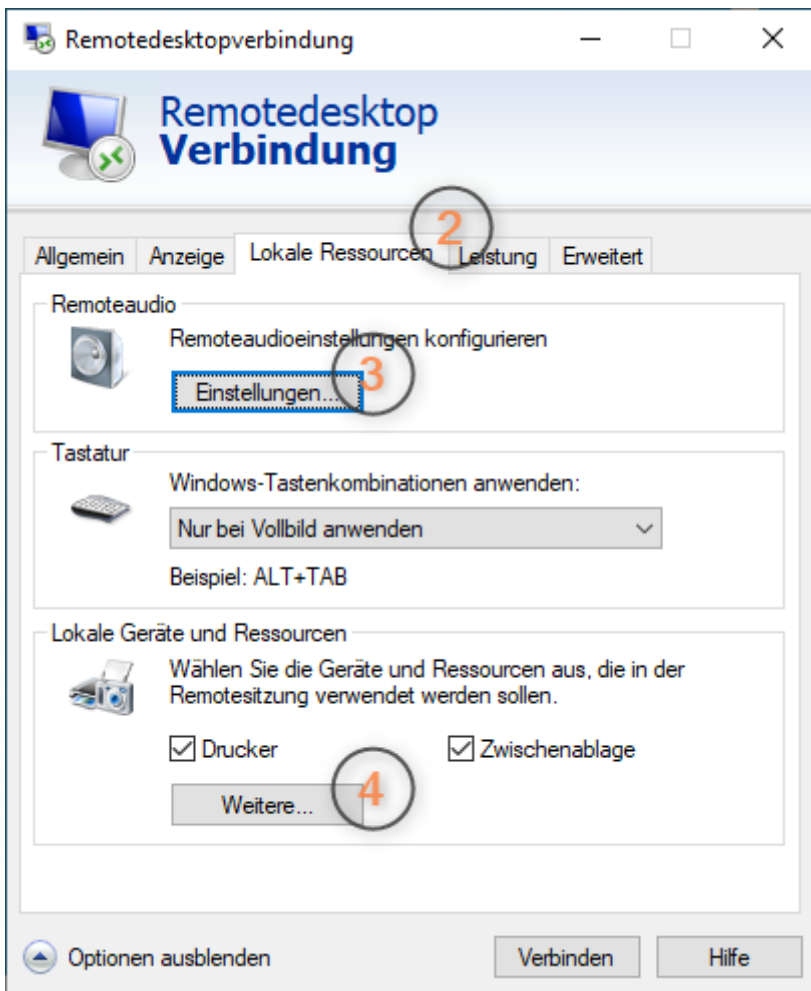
Remotedesktopverbindung

Remotedesktop
Verbindung

2

Allgemein | Anzeige | Lokale Ressourcen | Leistung | Erweitert

Remoteaudio

Remoteaudioeinstellungen konfigurieren

Einstellungen...

3

Tastatur

Windows-Tastenkombinationen anwenden:

Nur bei Vollbild anwenden

Beispiel: ALT+TAB

Lokale Geräte und Ressourcen

Wählen Sie die Geräte und Ressourcen aus, die in der Remotesitzung verwendet werden sollen.

☑ Drucker ☑ Zwischenablage

Weitere...

4

Optionen ausblenden

Verbinden

Hilfe